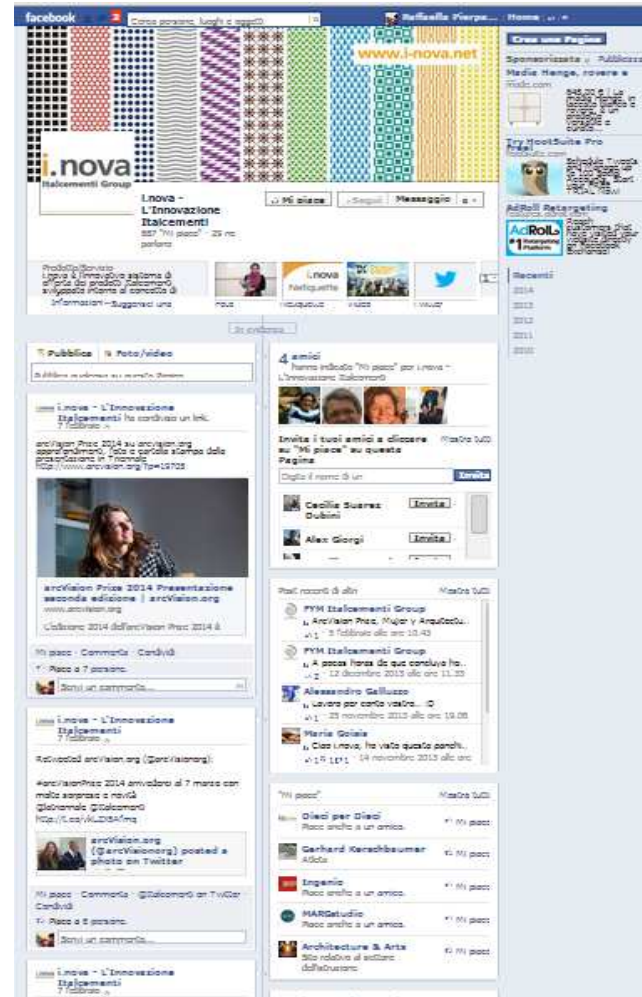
facebook 2 Cerca persone, luoghi e oggetti

Raffaella Pierpa... Home

www.i-nova.net

i.nova
Italcementi Group

i.nova - L'Innovazione Italcementi
887 "Mi piace" · 29 ne parlano

Mi piace | Segui | Messaggio

Prodotto/Servizio
i.nova è l'innovativo sistema di offerta dei prodotti Italcementi sviluppato intorno al concetto di
Informazioni · Suggerisci una

Foto | Netiquette | Video | Twitter

In evidenza

Pubblica | Foto/video

Pubblica qualcosa su questa Pagina

i.nova - L'Innovazione Italcementi ha condiviso un link.
7 febbraio

arcVision Prize 2014 su arcvision.org appuntamento, foto e cartella stampa dalla presentazione in Triennale
http://www.arcvision.org/?p=19705

arcVision Prize 2014 Presentazione seconda edizione | arcVision.org
www.arcvision.org
L'edizione 2014 dell'arcVision Prize 2014 è

Mi piace · Commenta · Condividi
Piace a 7 persone.
Scrivi un commento...

i.nova - L'Innovazione Italcementi
7 febbraio

Retweeted arcVision.org (@arcVisionorg):

#arcVisionPrize 2014 arriva/arà il 7 marzo con molte sorprese e novità @inovanale @Italcementi
http://t.co/vLJX8Afmq

arcVision.org (@arcVisionorg) posted a photo on Twitter

Mi piace · Commenta · @Italcementi on Twitter · Condividi
Piace a 8 persone.
Scrivi un commento...

i.nova - L'Innovazione Italcementi
7 febbraio

4 amici
hanno indicato "Mi piace" per i.nova - L'Innovazione Italcementi

Invita i tuoi amici a dicere "Mi piace" su questa Pagina
Mostra tutti
Digita il nome di un
Invita

Cecilia Suarez Dubini  Invita
Alex Giorgi  Invita

Post recenti di altri  Mostra tutti

FYM Italcementi Group
ArcVision Prize, Mujer y Arquitectu...
1 · 5 febbraio alle ore 10.43

FYM Italcementi Group
A pocas horas de que concluya ho...
2 · 12 dicembre 2013 alle ore 11.33

Alessandro Galluzzo
Lavoro per conto vostro... :D
1 · 25 novembre 2013 alle ore 19.08

Maria Goisis
Ciao i.nova, ho visto questa parete...
1 · 14 novembre 2013 alle ore

"Mi piace"  Mostra tutti

Dieci per Dieci
Piace anche a un amico.  Mi piace

Gerhard Kerschbaumer
Atleta  Mi piace

Ingenio
Piace anche a un amico.  Mi piace

MARGstudio
Piace anche a un amico.  Mi piace

Architecture & Arts
Sito relativo al settore dell'istruzione  Mi piace

Crea una Pagina
Sponsorizzate · Pubblicizza
Media Mange, rovere e
mado.com
Try HootSuite Pro
AdRoll Retargeting
AdRoll #1 Retargeting Platform

Recenti
2014
2013
2012
2011
2010